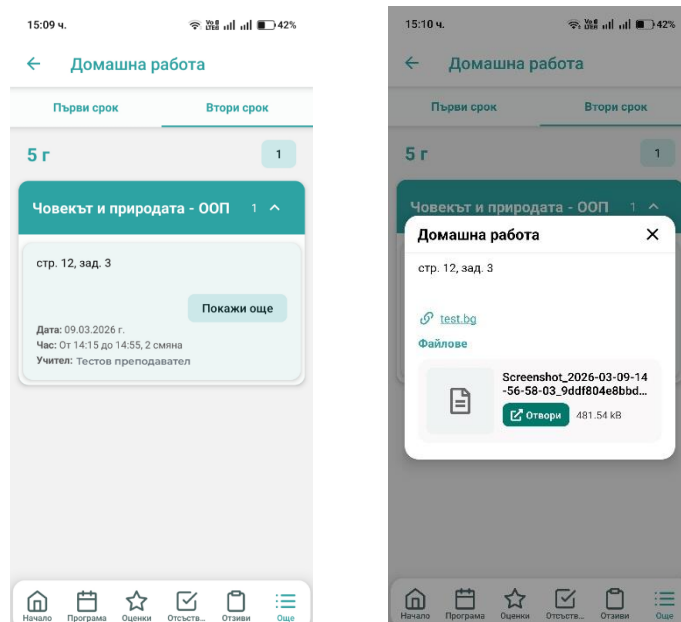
15:09 ч.
42%

Домашна работа

Първи срок
Втори срок

5 г
1

Човекът и природата - ООП 1

стр. 12, зад. 3

Покажи още

Дата: 09.03.2026 г.
Час: От 14:15 до 14:55, 2 смяна
Учител: Тестов преподавател

Начало
Програма
Оценки
Отсъств...
Отзиви
Още

15:10 ч.
42%

Домашна работа

Първи срок
Втори срок

5 г
1

Човекът и природата - ООП

Домашна работа

стр. 12, зад. 3

test.bg

Файлове

Screenshot_2026-03-09-14-56-58-03_9ddf804e8bbd...

Отвори
481.54 kB

Начало
Програма
Оценки
Отсъств...
Отзиви
Още